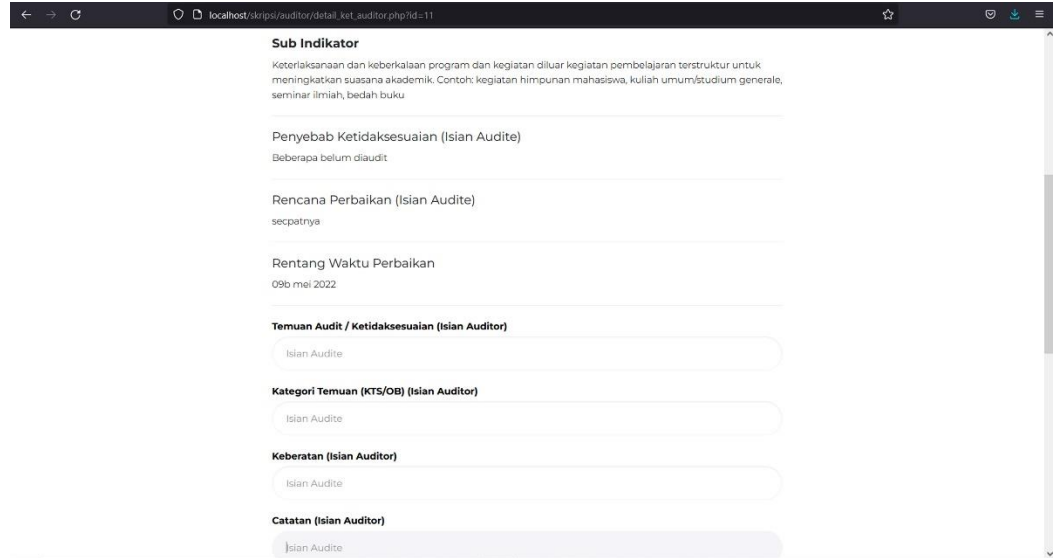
localhost/skripsi/auditor/detail_ket_auditor.php?id=11

Sub Indikator

Keterlaksanaan dan keberkalaan program dan kegiatan diluar kegiatan pembelajaran terstruktur untuk meningkatkan suasana akademik. Contoh: kegiatan himpunan mahasiswa, kuliah umum/studium generale, seminar ilmiah, bedah buku

Penyebab Ketidaksesuaian (Isian Audite)

Beberapa belum diaudit

Rencana Perbaikan (Isian Audite)

secpatnya

Rentang Waktu Perbaikan

09b mei 2022

Temuan Audit / Ketidaksesuaian (Isian Auditor)

Isian Audite

Kategori Temuan (KTS/OB) (Isian Auditor)

Isian Audite

Keberatan (Isian Auditor)

Isian Audite

Catatan (Isian Auditor)

Isian Audite